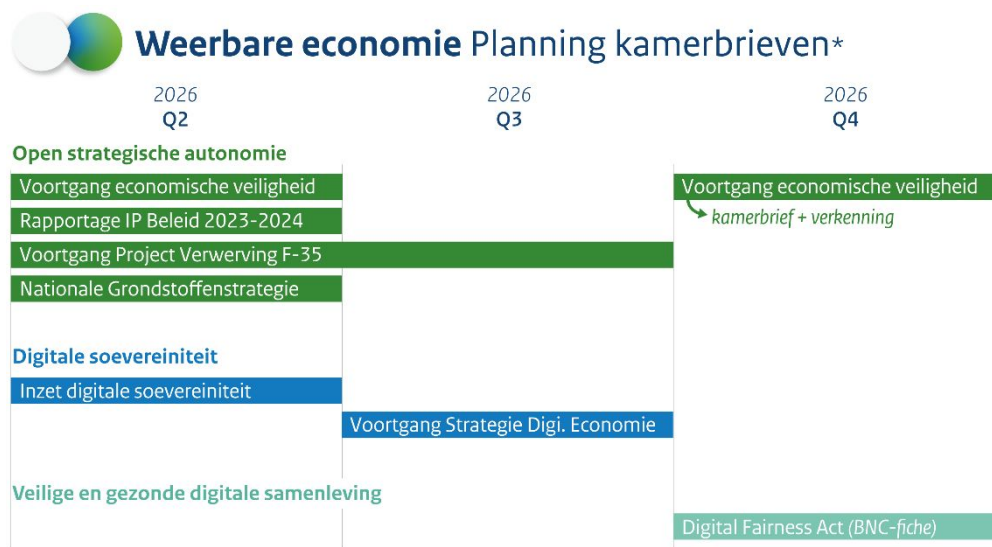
Weerbare economie Planning kamerbrieven*

2026
Q2

2026
Q3

2026
Q4

Open strategische autonomie

Voortgang economische veiligheid

Voortgang economische veiligheid

kamerbrief + verkenning

Rapportage IP Beleid 2023-2024

Voortgang Project Verwerving F-35

Nationale Grondstoffenstrategie

Digitale soevereiniteit

Inzet digitale soevereiniteit

Voortgang Strategie Digi. Economie

Veilige en gezonde digitale samenleving

Digital Fairness Act (BNC-fiche)